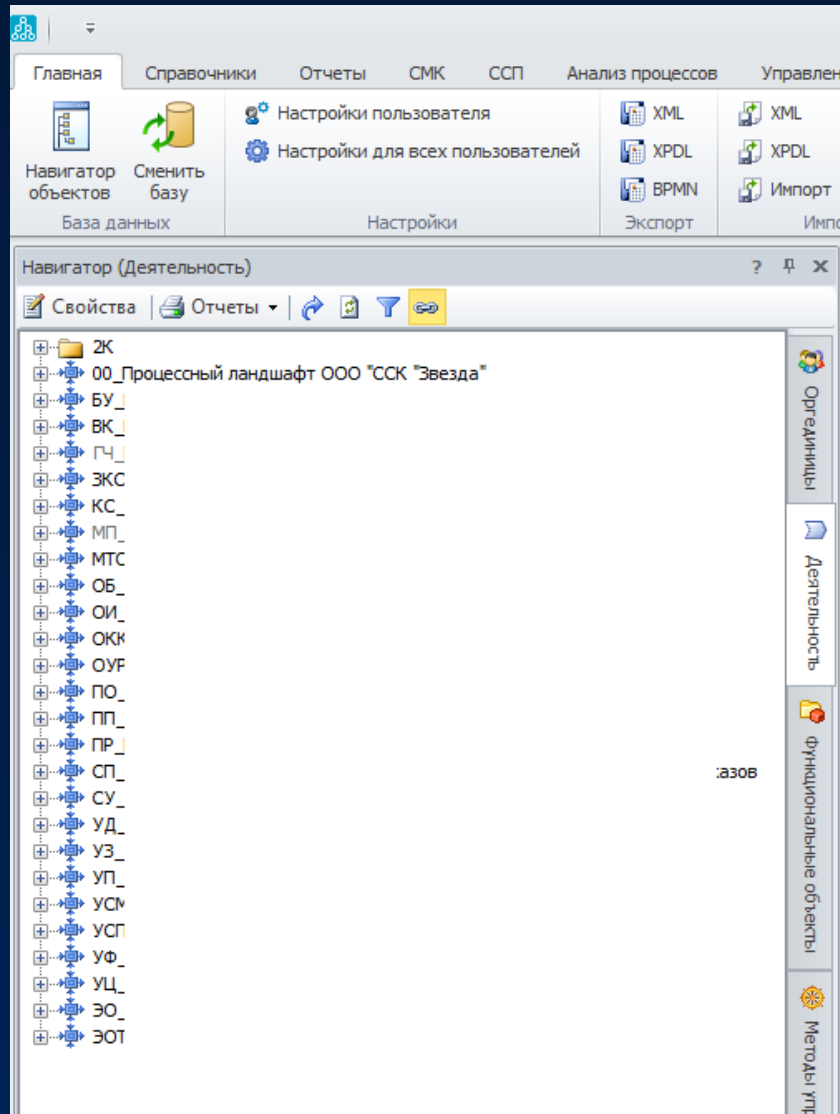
Главная Справочники Отчеты СМК ССП Анализ процессов Управлен

Навигатор объектов
Сменить базу
База данных

Настройки пользователя
Настройки для всех пользователей
Настройки

XML
XPDL
BPMN
Экспорт

XML
XPDL
Импорт
Импо

Навигатор (Деятельность)
? ✕

Свойства | Отчеты

2К
00_Процессный ландшафт ООО "ССК "Звезда"
БУ_
ВК_
ГЧ_
ЗКС
КС_
МП_
МТС
ОБ_
ОИ_
ОКК
ОУР
ПО_
ПП_
ПР_
СП_ азов
СУ_
УД_
УЗ_
УП_
УСМ
УСП
УФ_
УЦ_
ЭО_
ЭОТ

Оргединицы
Деятельность
Функциональные объекты
Методы упр